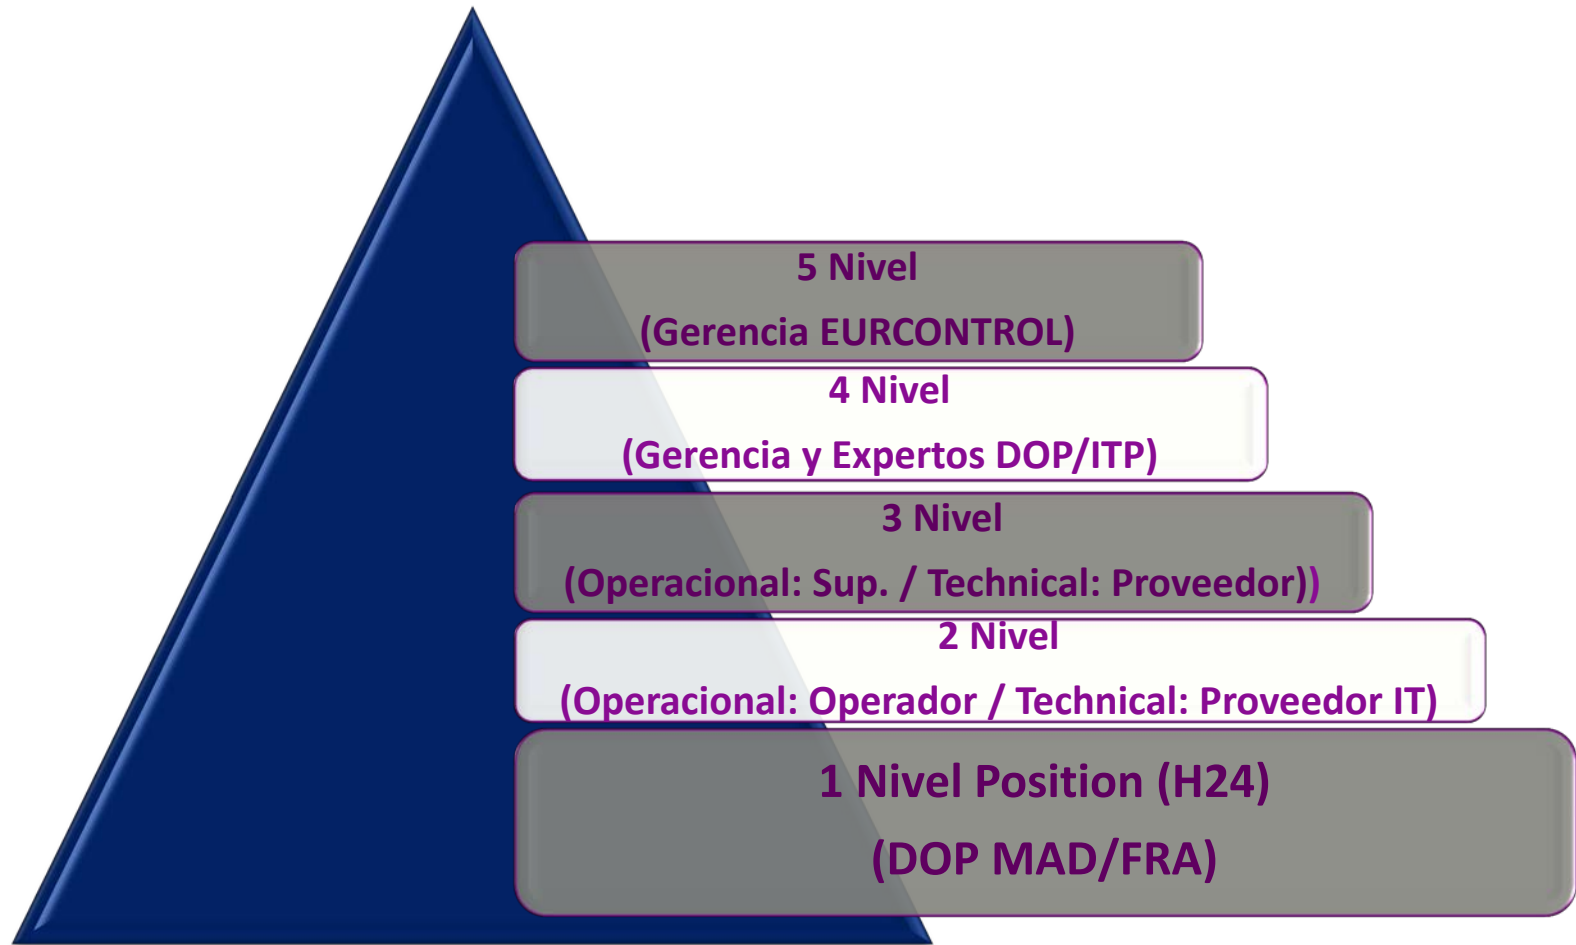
5 Nivel
(Gerencia EURCONTROL)

4 Nivel
(Gerencia y Expertos DOP/ITP)

3 Nivel
(Operacional: Sup. / Technical: Proveedor))

2 Nivel
(Operacional: Operador / Technical: Proveedor IT)

1 Nivel Position (H24)
(DOP MAD/FRA)